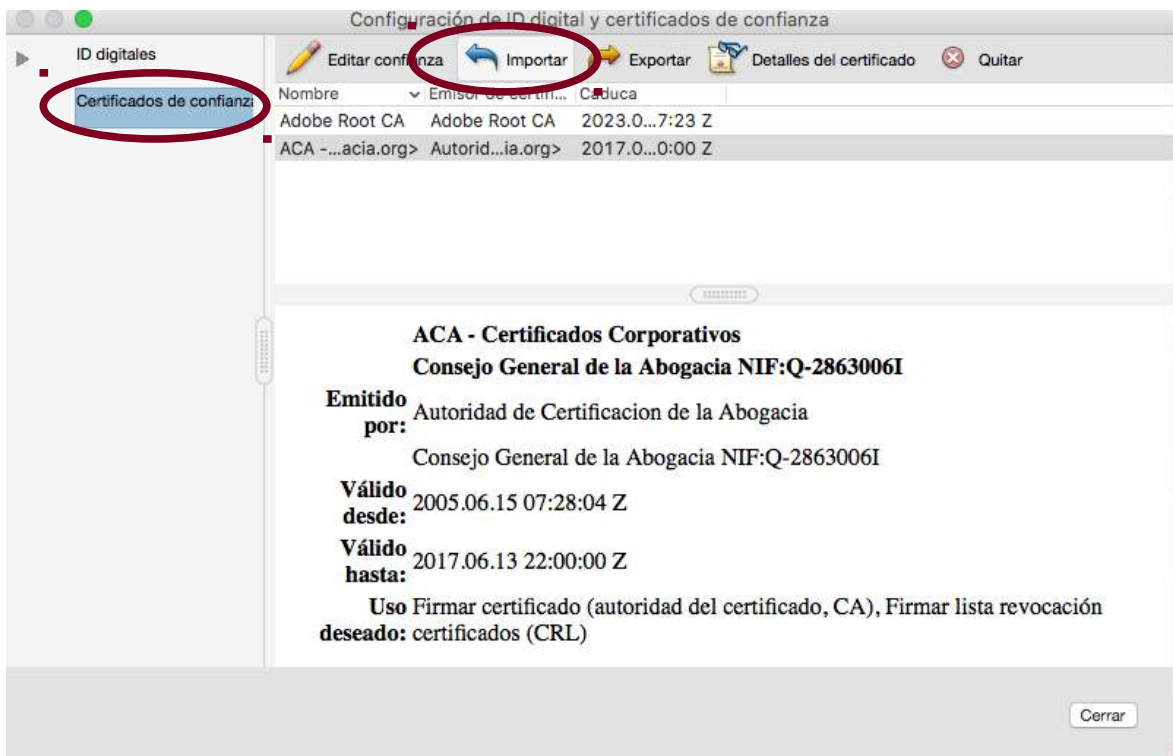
Configuración de ID digital y certificados de confianza

ID digitales

Certificados de confianza

Editar confianza Importar Exportar Detalles del certificado Quitar

| Nombre | Emisor de certifi... | Caduca |
|---|---|---|
| Adobe Root CA | Adobe Root CA | 2023.0...7:23 Z |
| ACA -...acia.org> | Autorid...ia.org> | 2017.0...0:00 Z |

ACA - Certificados Corporativos
Consejo General de la Abogacia NIF:Q-2863006I

Emitido por: Autoridad de Certificacion de la Abogacia

Consejo General de la Abogacia NIF:Q-2863006I

Válido desde: 2005.06.15 07:28:04 Z

Válido hasta: 2017.06.13 22:00:00 Z

Uso deseado: Firmar certificado (autoridad del certificado, CA), Firmar lista revocación certificados (CRL)

Cerrar